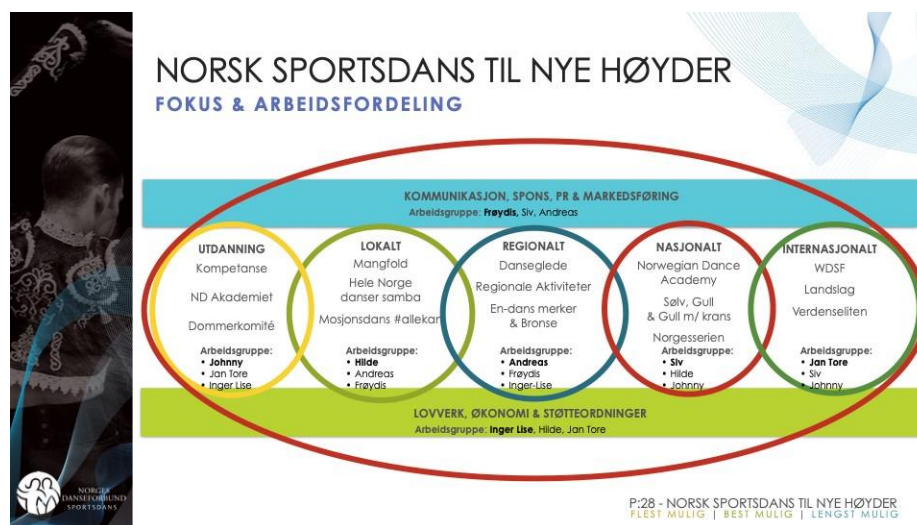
NORSK SPORTSDANS TIL NYE HØYDER
FOKUS & ARBEIDSFORDELING

KOMMUNIKASJON, SPONS, PR & MARKEDSFØRING
Arbeidsgruppe: Frøydis, Siv, Andreas

UTDANNING
Kompetanse
ND Akademiet
Dommerkomité
Arbeidsgruppe:
• Johnny
• Jan Tore
• Inger Lise

LOKALT
Mangfold
Hele Norge danser samba
Mosjonsdans #allekan
Arbeidsgruppe:
• Hilde
• Andreas
• Frøydis

REGIONALT
Danseglede
Regionale Aktiviteter
En-dans merker & Bronse
Arbeidsgruppe:
• Andreas
• Frøydis
• Inger-Lise

NASJONALT
Norwegian Dance Academy
Sølv, Gull & Gull m/ krans
Norgesserien
Arbeidsgruppe:
• Siv
• Hilde
• Johnny

INTERNASJONALT
WDSF
Landslag
Verdenseliten
Arbeidsgruppe:
• Jan Tore
• Siv
• Johnny

LOVVERK, ØKONOMI & STØTTEORDNINGER
Arbeidsgruppe: Inger Lise, Hilde, Jan Tore

NORGES DANSEFORBUND SPORTSDANS

P:28 - NORSK SPORTSDANS TIL NYE HØYDER
FLEST MULIG | BEST MULIG | LENGST MULIG